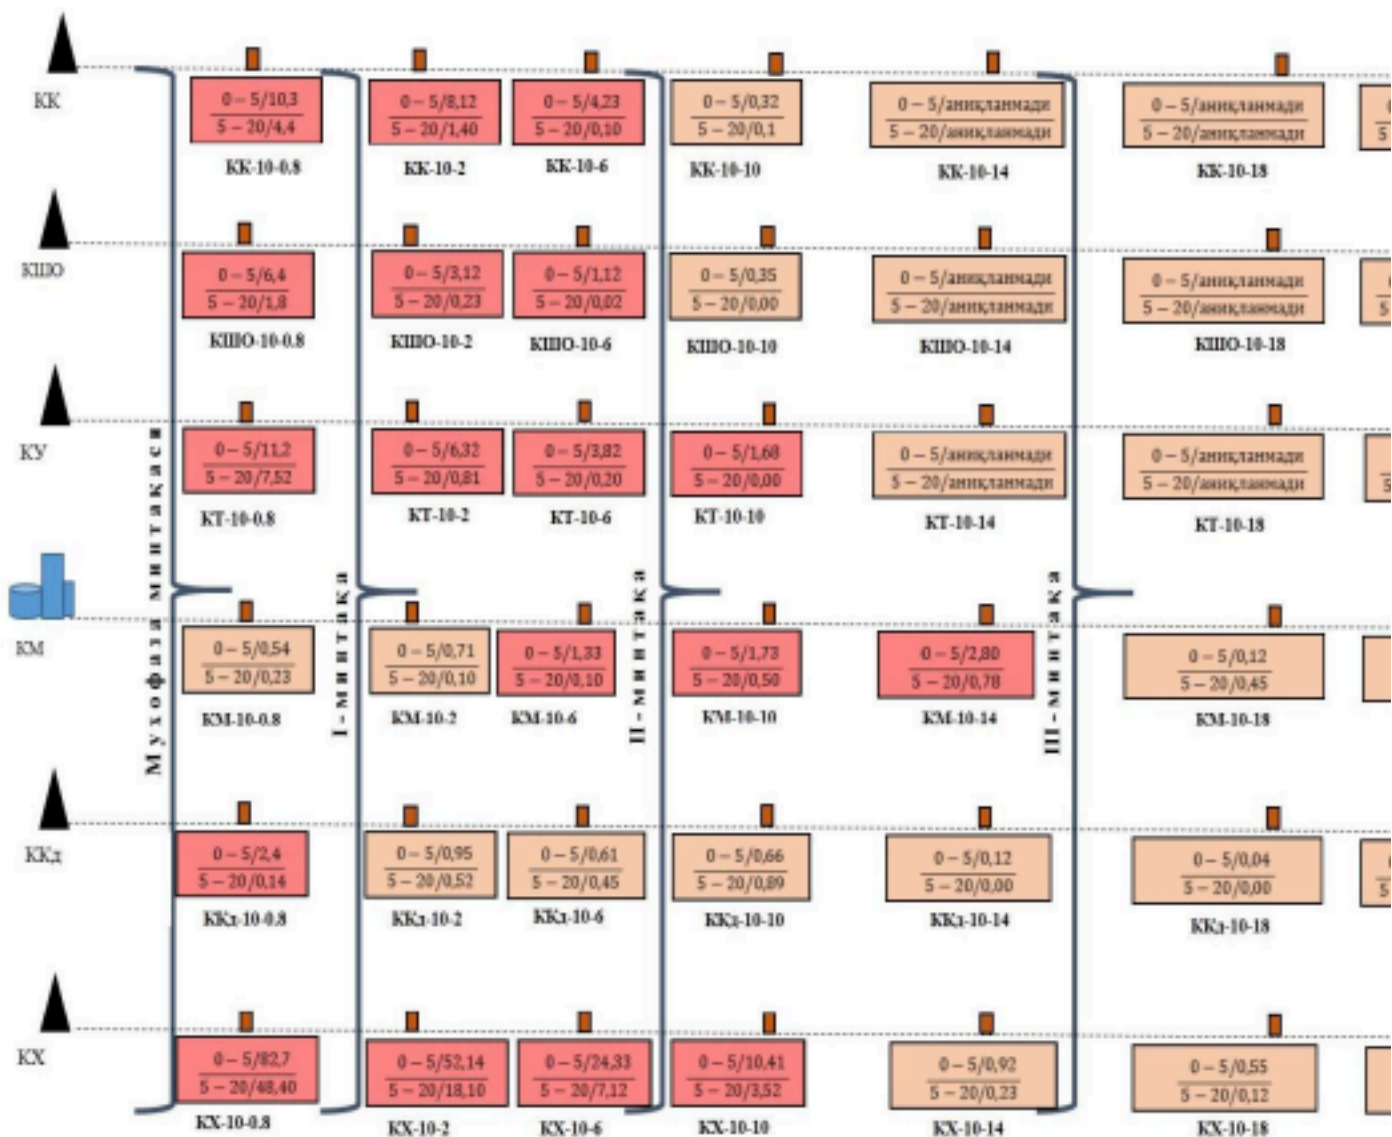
КК
$\frac{0-5/10,3}{5-20/4,4}$
КК-10-0.8
$\frac{0-5/8,12}{5-20/1,40}$
КК-10-2
$\frac{0-5/4,23}{5-20/0,10}$
КК-10-6
$\frac{0-5/0,32}{5-20/0,1}$
КК-10-10
$\frac{0-5/\text{аниқланмади}}{5-20/\text{аниқланмади}}$
КК-10-14
$\frac{0-5/\text{аниқланмади}}{5-20/\text{аниқланмади}}$
КК-10-18

КШО
$\frac{0-5/6,4}{5-20/1,8}$
КШО-10-0.8
$\frac{0-5/3,12}{5-20/0,23}$
КШО-10-2
$\frac{0-5/1,12}{5-20/0,02}$
КШО-10-6
$\frac{0-5/0,35}{5-20/0,00}$
КШО-10-10
$\frac{0-5/\text{аниқланмади}}{5-20/\text{аниқланмади}}$
КШО-10-14
$\frac{0-5/\text{аниқланмади}}{5-20/\text{аниқланмади}}$
КШО-10-18

КУ
$\frac{0-5/11,2}{5-20/7,52}$
КТ-10-0.8
$\frac{0-5/6,32}{5-20/0,81}$
КТ-10-2
$\frac{0-5/3,82}{5-20/0,20}$
КТ-10-6
$\frac{0-5/1,68}{5-20/0,00}$
КТ-10-10
$\frac{0-5/\text{аниқланмади}}{5-20/\text{аниқланмади}}$
КТ-10-14
$\frac{0-5/\text{аниқланмади}}{5-20/\text{аниқланмади}}$
КТ-10-18

Муҳофаза минтақаси
I - минтақа
II - минтақа
III - минтақа

КМ
$\frac{0-5/0,54}{5-20/0,23}$
КМ-10-0.8
$\frac{0-5/0,71}{5-20/0,10}$
КМ-10-2
$\frac{0-5/1,33}{5-20/0,10}$
КМ-10-6
$\frac{0-5/1,73}{5-20/0,50}$
КМ-10-10
$\frac{0-5/2,80}{5-20/0,78}$
КМ-10-14
$\frac{0-5/0,12}{5-20/0,45}$
КМ-10-18

ККд
$\frac{0-5/2,4}{5-20/0,14}$
ККд-10-0.8
$\frac{0-5/0,95}{5-20/0,52}$
ККд-10-2
$\frac{0-5/0,61}{5-20/0,45}$
ККд-10-6
$\frac{0-5/0,66}{5-20/0,89}$
ККд-10-10
$\frac{0-5/0,12}{5-20/0,00}$
ККд-10-14
$\frac{0-5/0,04}{5-20/0,00}$
ККд-10-18

КХ
$\frac{0-5/82,7}{5-20/48,40}$
КХ-10-0.8
$\frac{0-5/52,14}{5-20/18,10}$
КХ-10-2
$\frac{0-5/24,33}{5-20/7,12}$
КХ-10-6
$\frac{0-5/10,41}{5-20/3,52}$
КХ-10-10
$\frac{0-5/0,92}{5-20/0,23}$
КХ-10-14
$\frac{0-5/0,55}{5-20/0,12}$
КХ-10-18